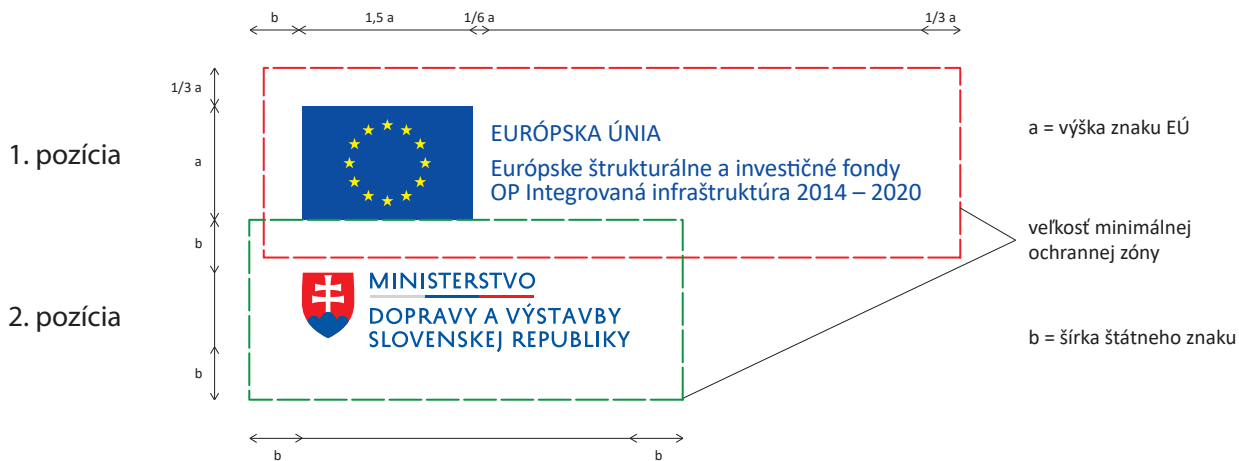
b 1,5 a 1/6 a 1/3 a

1/3 a

1. pozícia

a

EURÓPSKA ÚNIA

Európske štrukturálne a investičné fondy
OP Integrovaná infraštruktúra 2014 – 2020

a = výška znaku EÚ

b

veľkosť minimálnej ochrannej zóny

2. pozícia

MINISTERSTVO
DOPRAVY A VÝSTAVBY
SLOVENSKEJ REPUBLIKY

b = šírka štátneho znaku

b

b b